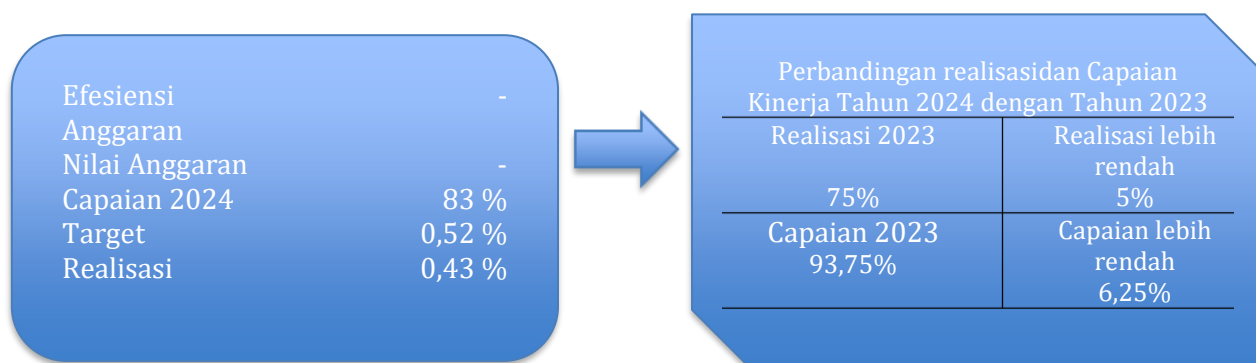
| Efesiensi Anggaran | - |
|---|---|
| Nilai Anggaran | - |
| Capaian 2024 | 83 % |
| Target | 0,52 % |
| Realisasi | 0,43 % |

Perbandingan realisasidan Capaian Kinerja Tahun 2024 dengan Tahun 2023

| Realisasi 2023 75% | Realisasi lebih rendah 5% |
|---|---|
| Capaian 2023 93,75% | Capaian lebih rendah 6,25% |